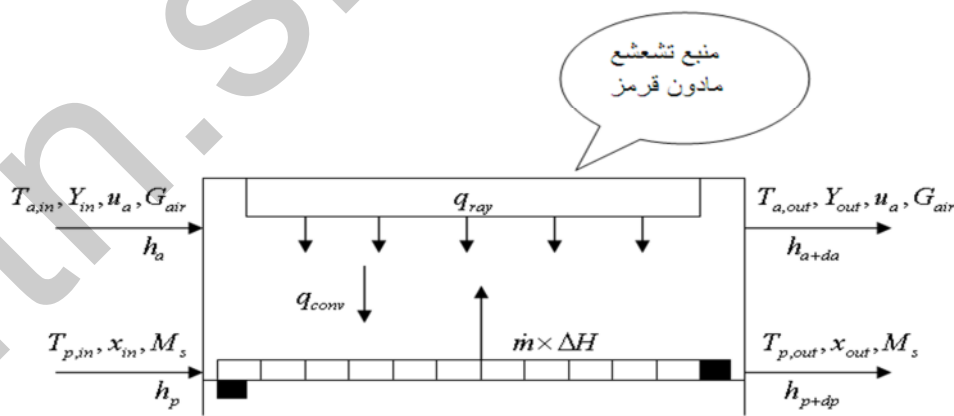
منبع تشعشع مادون قرمز

$T_{a,in}, Y_{in}, u_a, G_{air}$

$h_a$

$q_{ray}$

$T_{a,out}, Y_{out}, u_a, G_{air}$

$h_{a+da}$

$q_{conv}$

$\dot{m} \times \Delta H$

$T_{p,in}, x_{in}, M_s$

$h_p$

$T_{p,out}, x_{out}, M_s$

$h_{p+dp}$